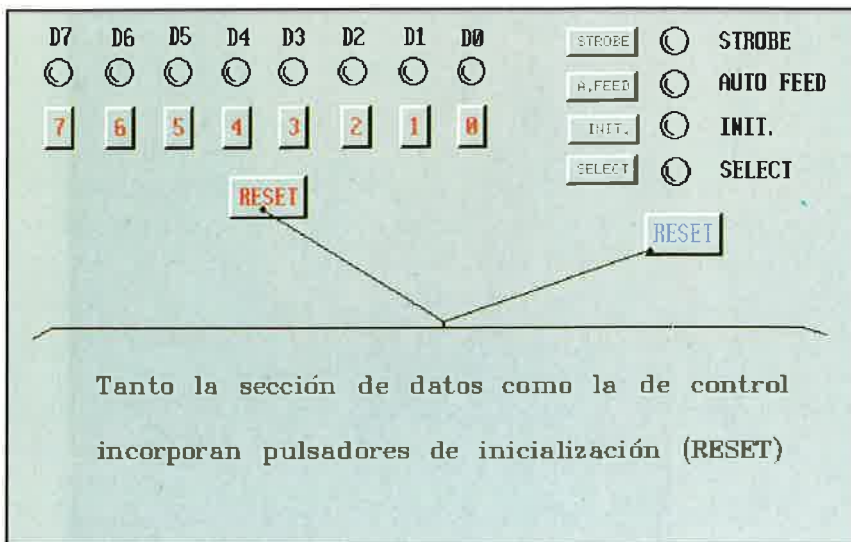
D7 D6 D5 D4 D3 D2 D1 D0

7 6 5 4 3 2 1 0

STROBE STROBE
A.FEED AUTO FEED
INIT. INIT.
SELECT SELECT

RESET

RESET

Tanto la sección de datos como la de control incorporan pulsadores de inicialización (RESET)